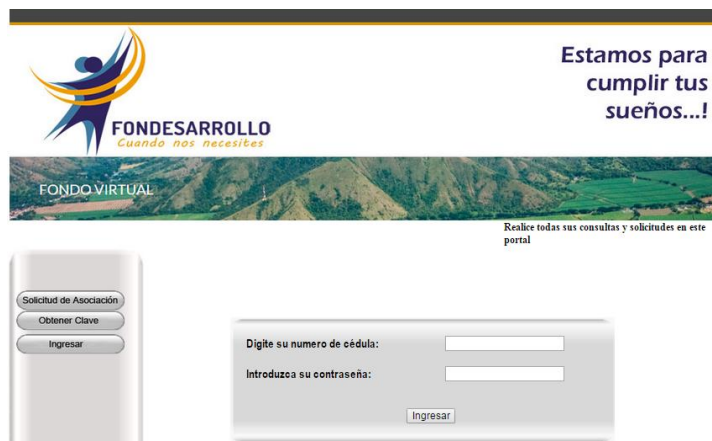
FONDESARROLLO
Cuando nos necesites

Estamos para cumplir tus sueños...!

FONDO VIRTUAL

Realice todas sus consultas y solicitudes en este portal

Solicitud de Asociación
Obtener Clave
Ingresar

Digite su numero de cédula:
Introduzca su contraseña:
Ingresar